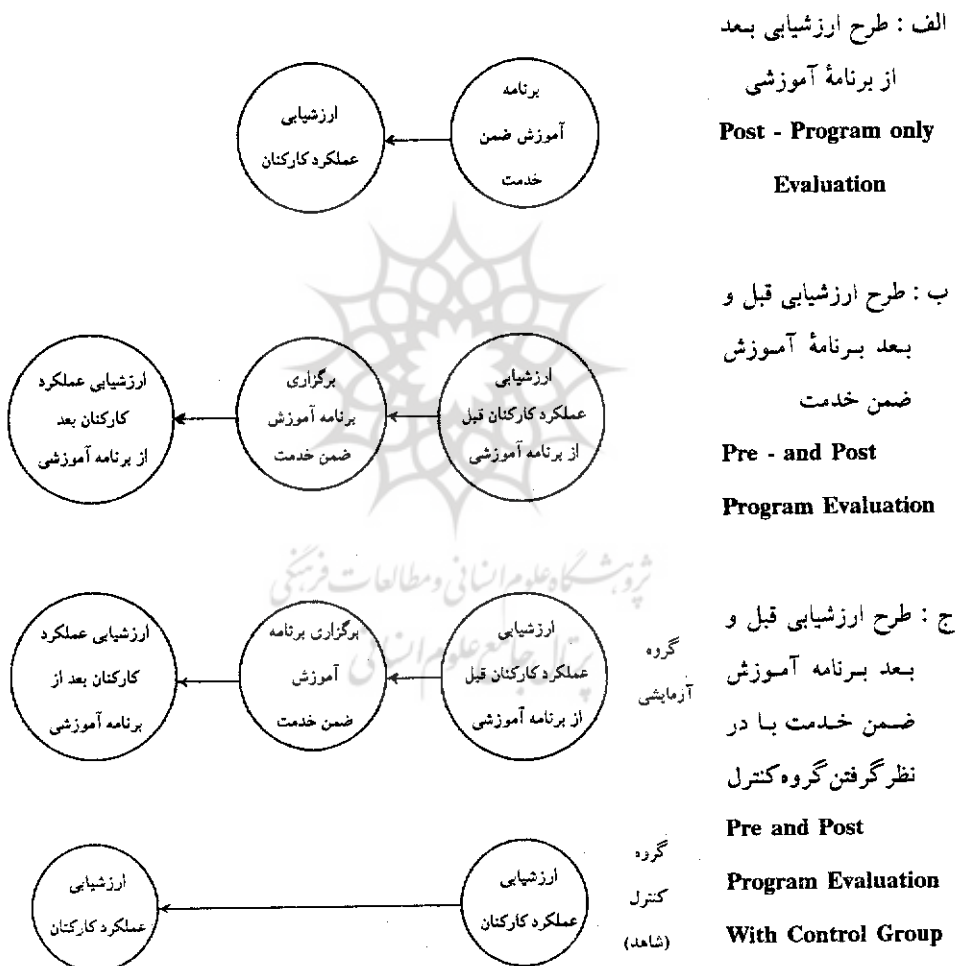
الف : طرح ارزشیابی بعد از برنامهٔ آموزشی
Post - Program only Evaluation

برنامه آموزش ضمن خدمت

ارزشیابی عملکرد کارکنان

ب : طرح ارزشیابی قبل و بعد برنامهٔ آموزش ضمن خدمت
Pre - and Post Program Evaluation

ارزشیابی عملکرد کارکنان قبل از برنامه آموزشی

برگزاری برنامه آموزش ضمن خدمت

ارزشیابی عملکرد کارکنان بعد از برنامه آموزشی

ج : طرح ارزشیابی قبل و بعد برنامه آموزش ضمن خدمت با در نظرگرفتن گروه کنترل
Pre and Post Program Evaluation With Control Group

گروه آزمایشی

ارزشیابی عملکرد کارکنان قبل از برنامه آموزشی

برگزاری برنامه آموزش ضمن خدمت

ارزشیابی عملکرد کارکنان بعد از برنامه آموزشی

گروه کنترل (شاهد)

ارزشیابی عملکرد کارکنان

ارزشیابی عملکرد کارکنان

پژوهشگاه علوم انسانی و مطالعات فرهنگی
پرتال جامع علوم انسانی